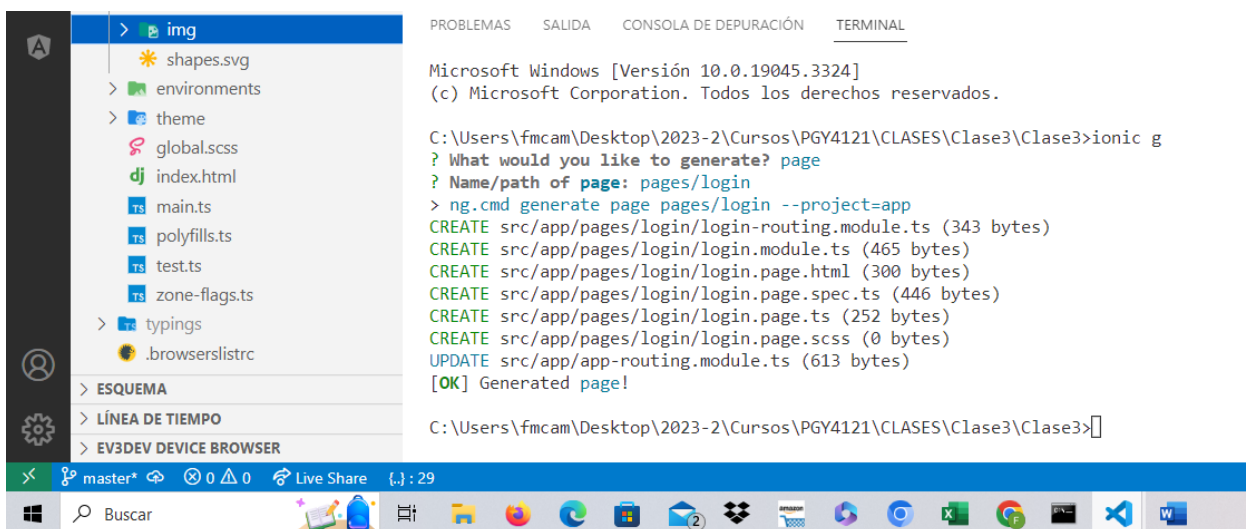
> img
shapes.svg
> environments
> theme
global.scss
index.html
main.ts
polyfills.ts
test.ts
zone-flags.ts
> typings
.browserslistrc
> ESQUEMA
> LÍNEA DE TIEMPO
> EV3DEV DEVICE BROWSER

PROBLEMAS SALIDA CONSOLA DE DEPURACIÓN TERMINAL

Microsoft Windows [Versión 10.0.19045.3324]
(c) Microsoft Corporation. Todos los derechos reservados.

C:\Users\fmcam\Desktop\2023-2\Cursos\PGY4121\CLASES\Clase3\Clase3>ionic g
? What would you like to generate? page
? Name/path of page: pages/login
> ng.cmd generate page pages/login --project=app
CREATE src/app/pages/login/login-routing.module.ts (343 bytes)
CREATE src/app/pages/login/login.module.ts (465 bytes)
CREATE src/app/pages/login/login.page.html (300 bytes)
CREATE src/app/pages/login/login.page.spec.ts (446 bytes)
CREATE src/app/pages/login/login.page.ts (252 bytes)
CREATE src/app/pages/login/login.page.scss (0 bytes)
UPDATE src/app/app-routing.module.ts (613 bytes)
[OK] Generated page!

C:\Users\fmcam\Desktop\2023-2\Cursos\PGY4121\CLASES\Clase3\Clase3>

master* ⊗ 0 ⚠ 0 Live Share {..}: 29

Buscar 2